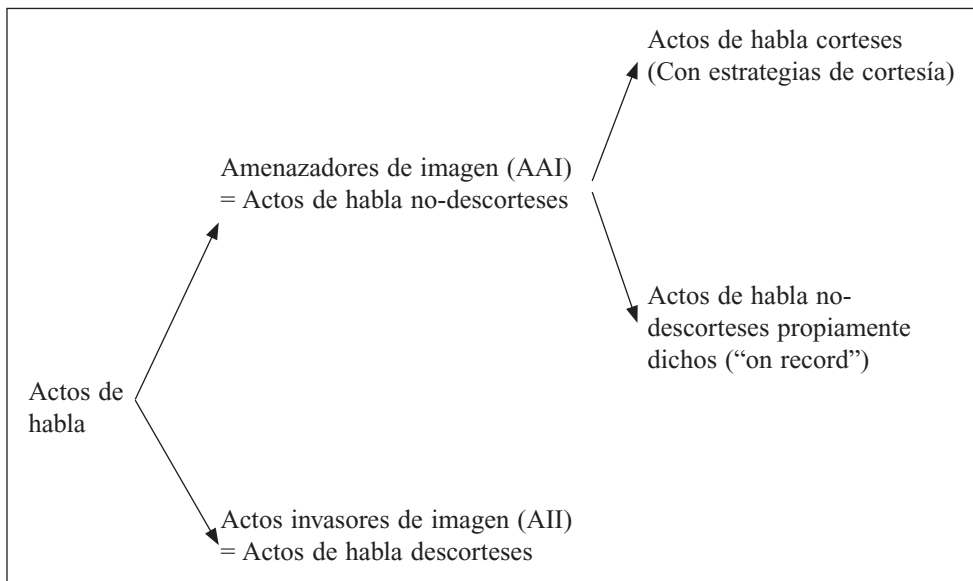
Actos de habla

Amenazadores de imagen (AAI) = Actos de habla no-descorteses

Actos de habla corteses (Con estrategias de cortesía)

Actos de habla no-descorteses propiamente dichos ("on record")

Actos invasores de imagen (AII) = Actos de habla descorteses